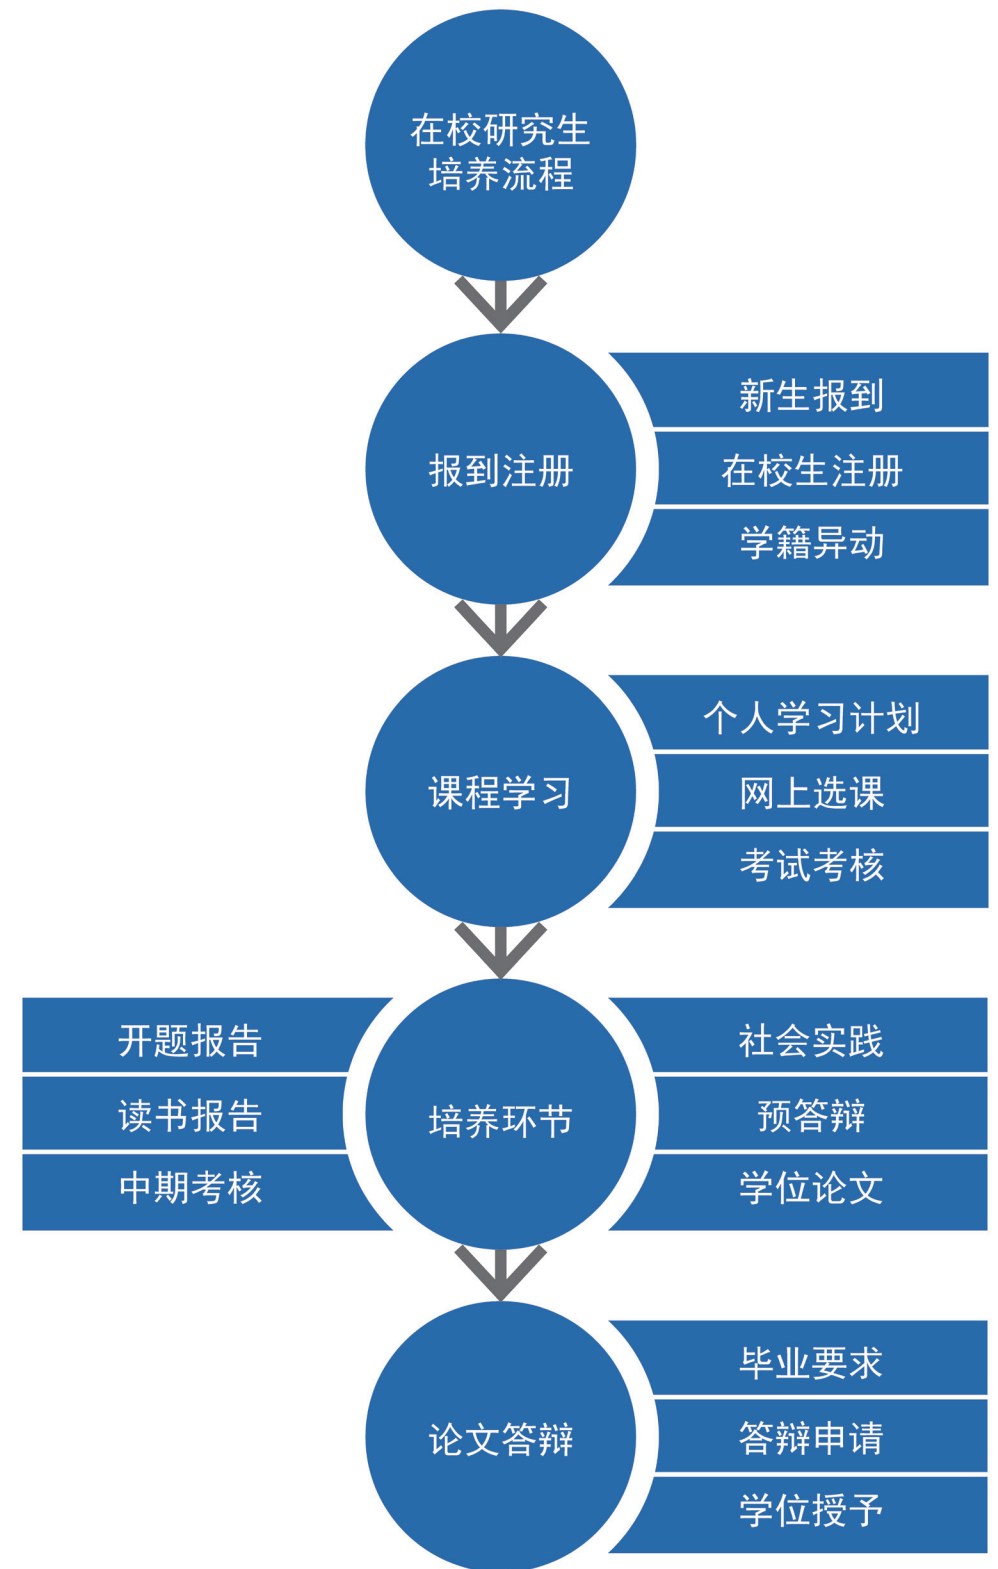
在校研究生
培养流程

报到注册

新生报到

在校生注册

学籍异动

课程学习

个人学习计划

网上选课

考试考核

开题报告

读书报告

中期考核

培养环节

社会实践

预答辩

学位论文

论文答辩

毕业要求

答辩申请

学位授予